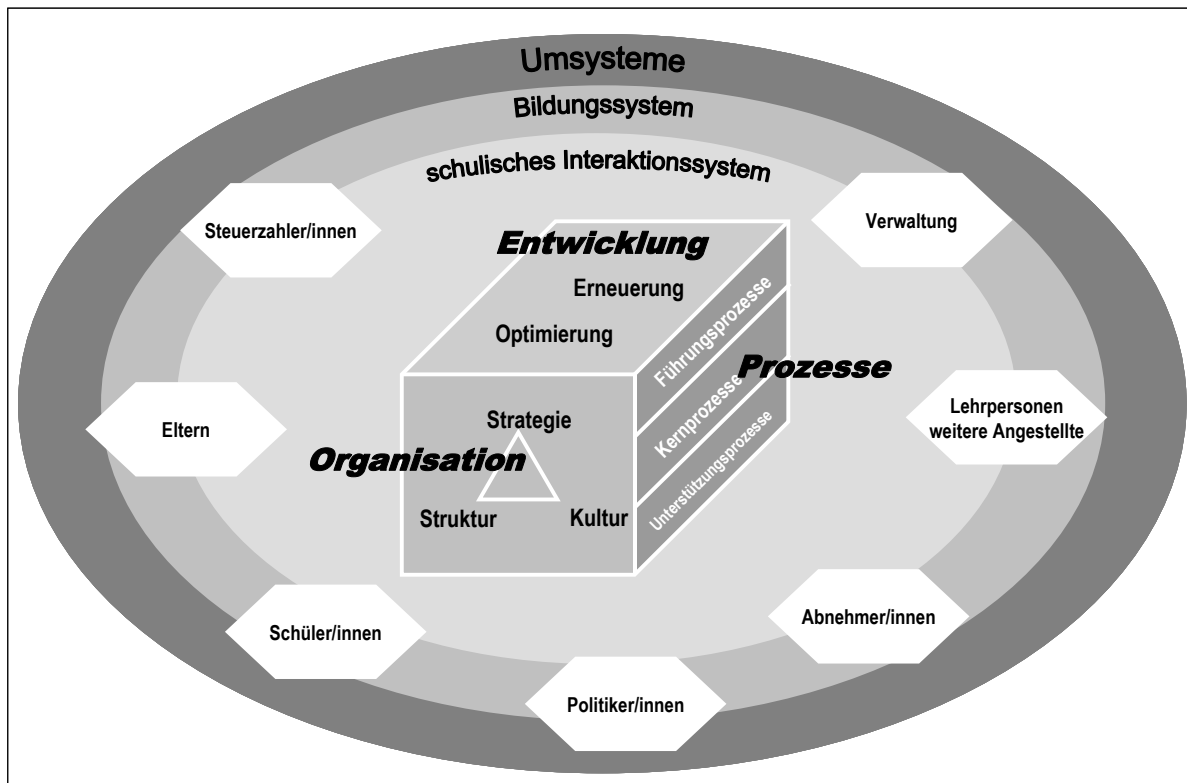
Umsysteme

Bildungssystem

schulisches Interaktionssystem

Steuerzahler/innen

Verwaltung

Entwicklung

Erneuerung

Optimierung

Führungsprozesse

Kernprozesse

Unterstützungsprozesse

Prozesse

Eltern

Strategie

Organisation

Struktur

Kultur

Lehrpersonen weitere Angestellte

Schüler/innen

Abnehmer/innen

Politiker/innen